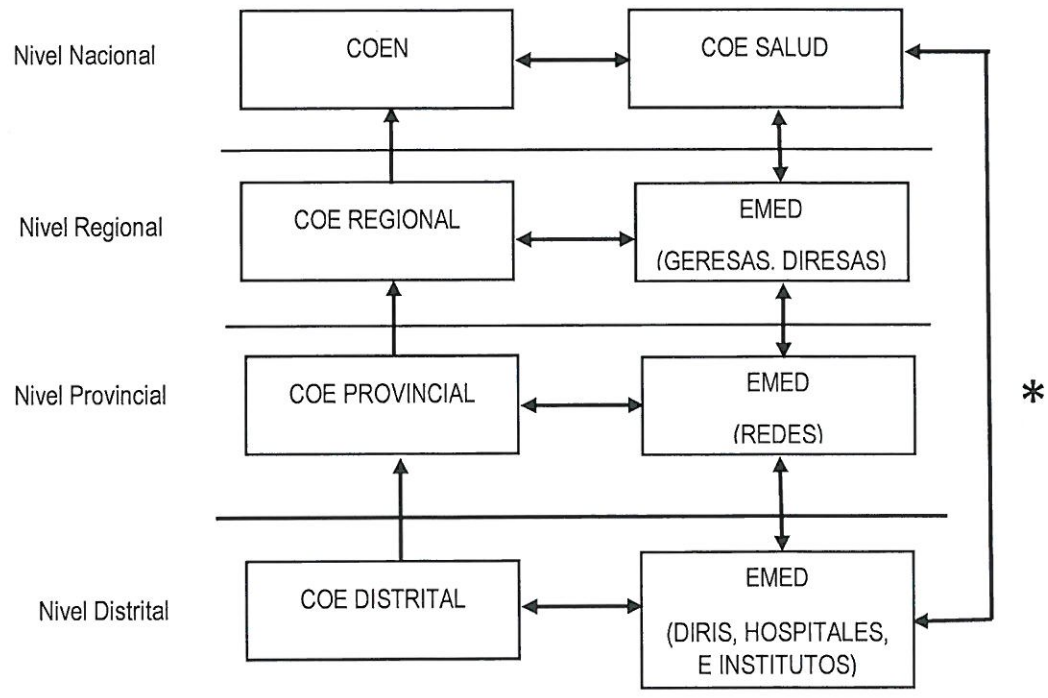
Nivel Nacional

COEN

COE SALUD

Nivel Regional

COE REGIONAL

EMED

(GERESAS. DIRESAS)

Nivel Provincial

COE PROVINCIAL

EMED

(REDES)

*

Nivel Distrital

COE DISTRITAL

EMED

(DIRIS, HOSPITALES, E INSTITUTOS)